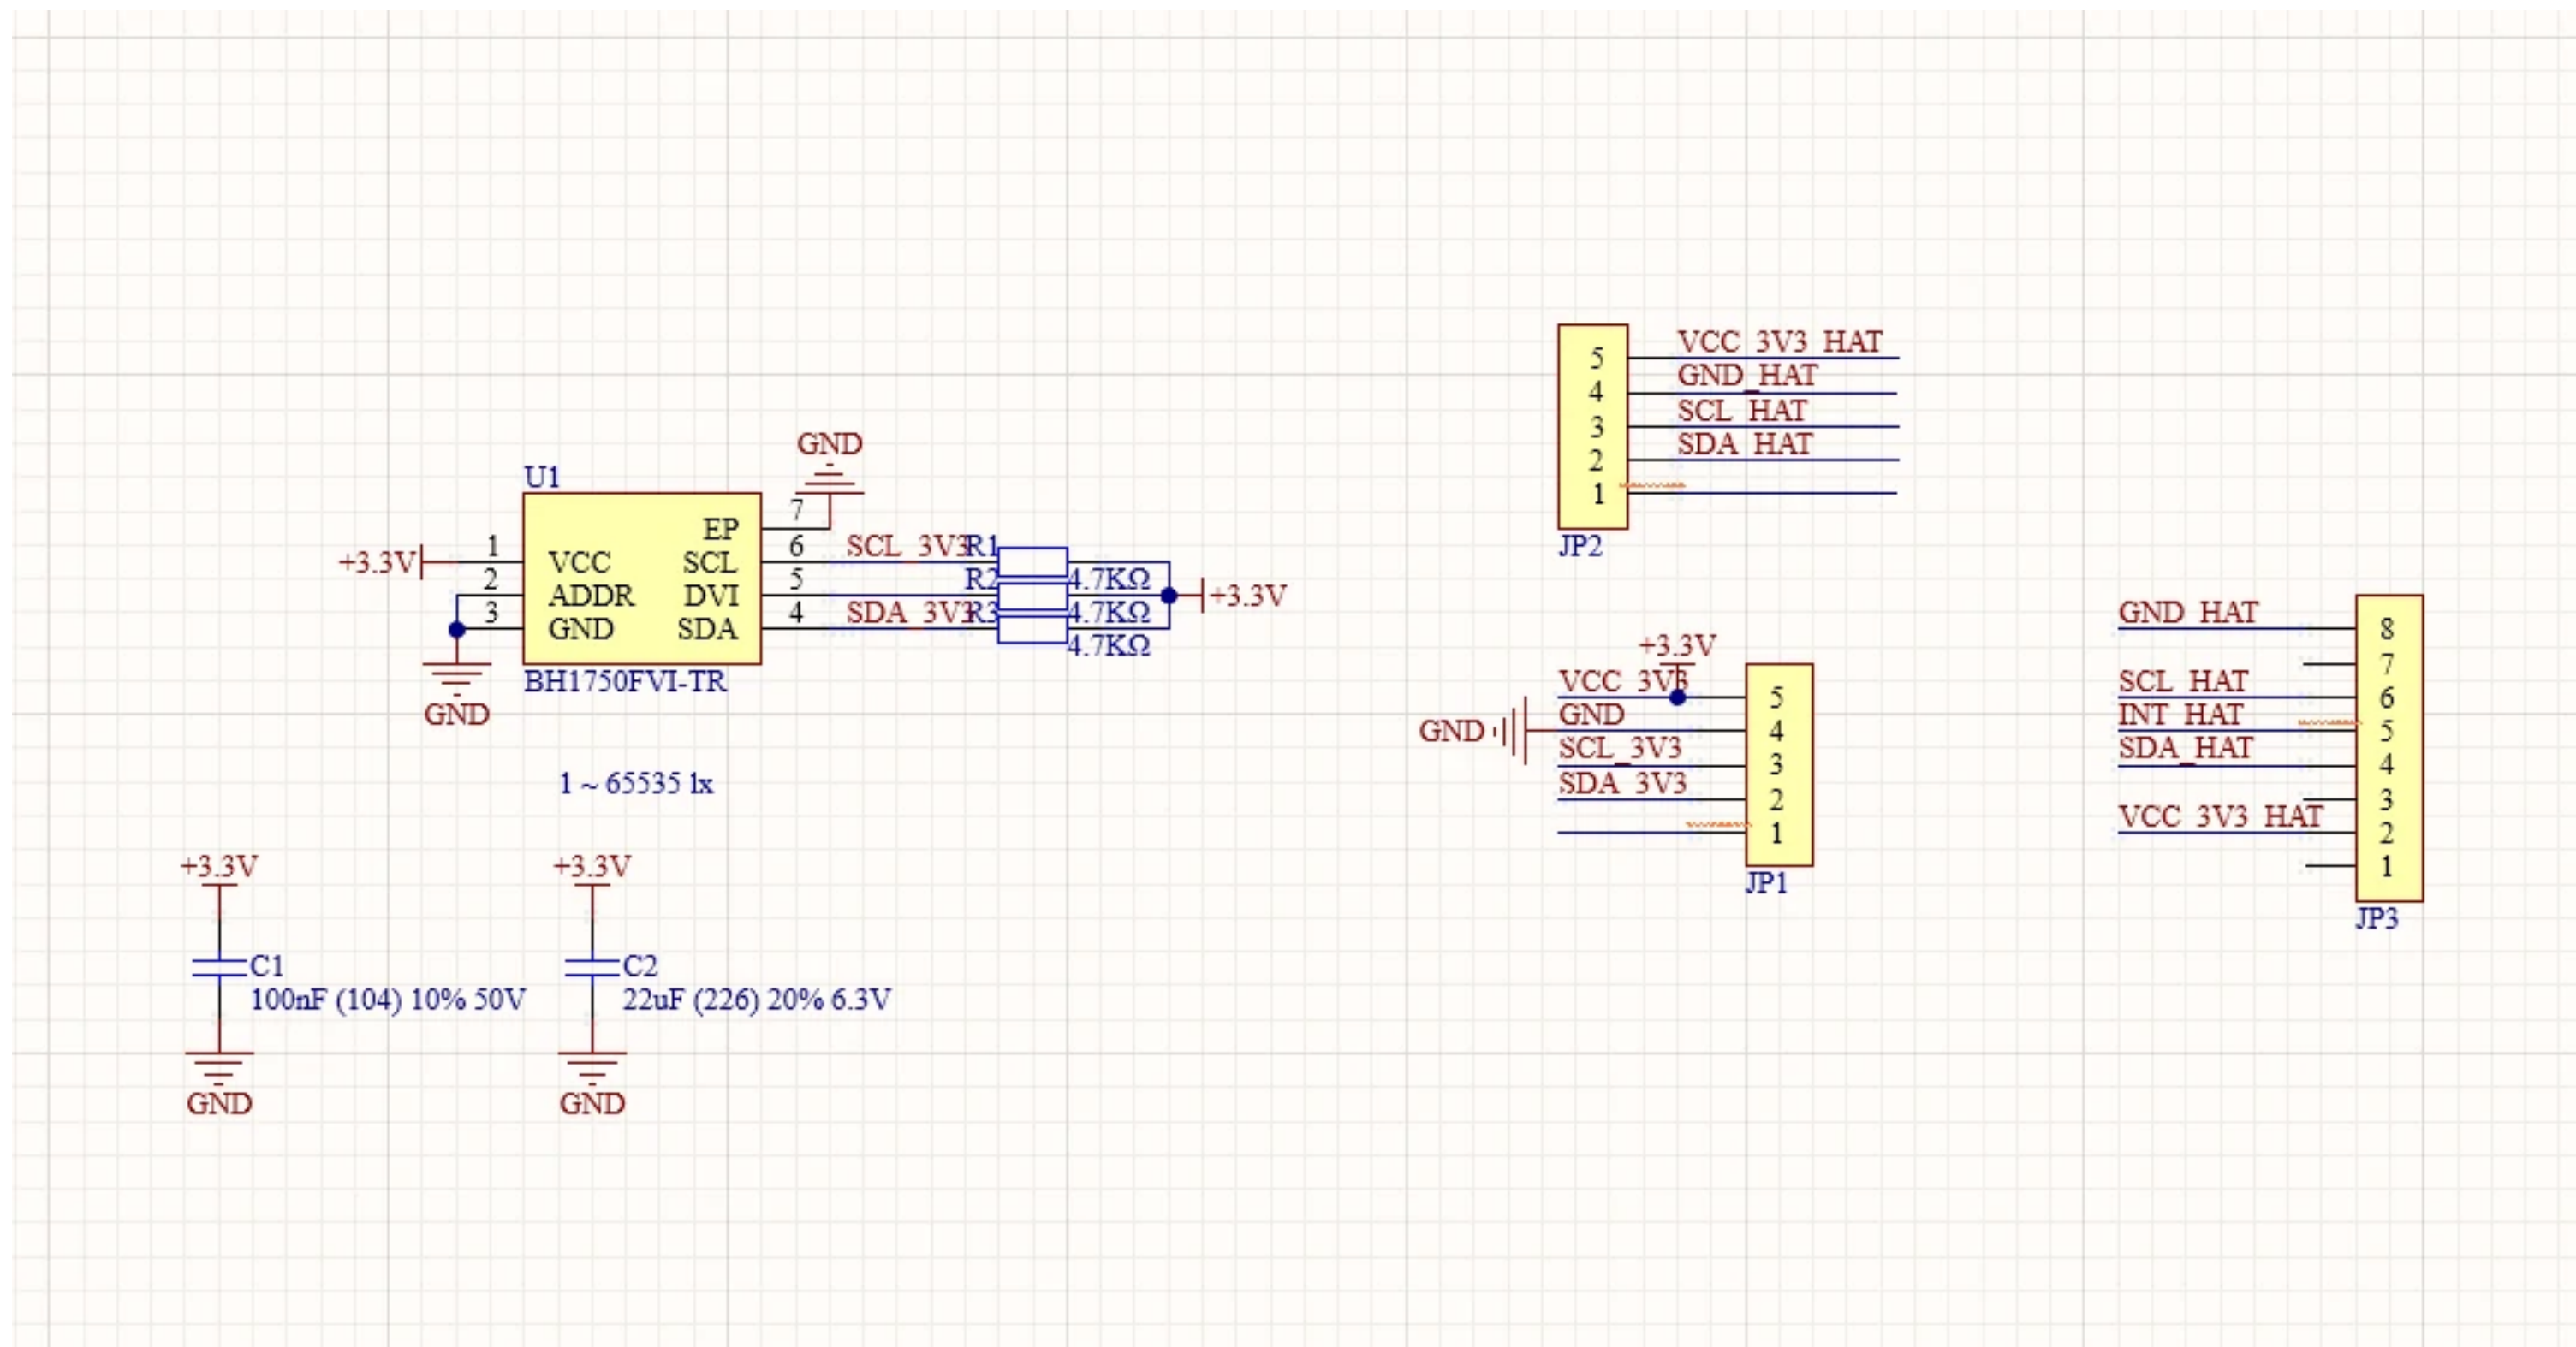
GND
U1
+3.3V
1
2
3
VCC
ADDR
GND
EP
SCL
DVI
SDA
7
6
5
4
SCL_3V3
SDA_3V3
R1
R2
R3
4.7KΩ
4.7KΩ
4.7KΩ
+3.3V
GND
BH1750FVI-TR

1 ~ 65535 lx

+3.3V
C1
100nF (104) 10% 50V
GND

+3.3V
C2
22uF (226) 20% 6.3V
GND

5
4
3
2
1
VCC_3V3_HAT
GND_HAT
SCL_HAT
SDA_HAT
JP2

+3.3V
GND
VCC_3V3
GND
SCL_3V3
SDA_3V3
5
4
3
2
1
JP1

GND_HAT
SCL_HAT
INT_HAT
SDA_HAT
VCC_3V3_HAT
8
7
6
5
4
3
2
1
JP3